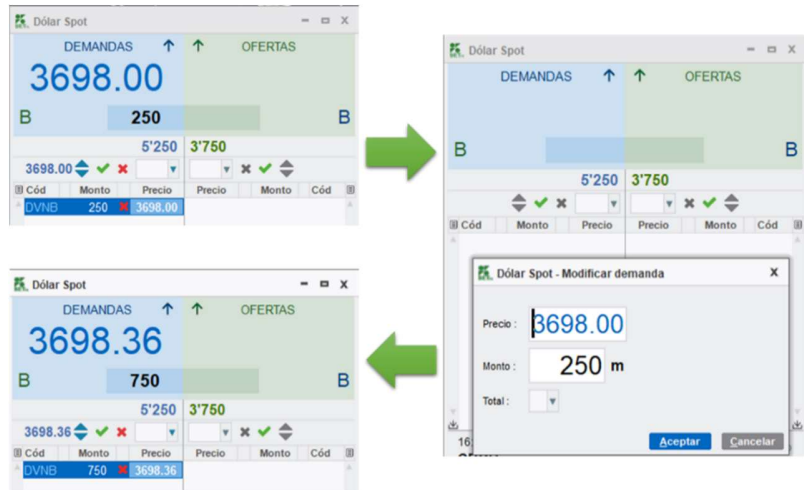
Dólar Spot
DEMANDAS ↑ ↑ OFERTAS
3698.00
B 250 B
5'250 3'750
3698.00
Cód Monto Precio Precio Monto Cód
DVNB 250 3698.00

Dólar Spot
DEMANDAS ↑ ↑ OFERTAS
B B
5'250 3'750
Cód Monto Precio Precio Monto Cód

Dólar Spot - Modificar demanda
Precio : 3698.00
Monto : 250 m
Total :
Aceptar Cancelar
16

Dólar Spot
DEMANDAS ↑ ↑ OFERTAS
3698.36
B 750 B
5'250 3'750
3698.36
Cód Monto Precio Precio Monto Cód
DVNB 750 3698.36